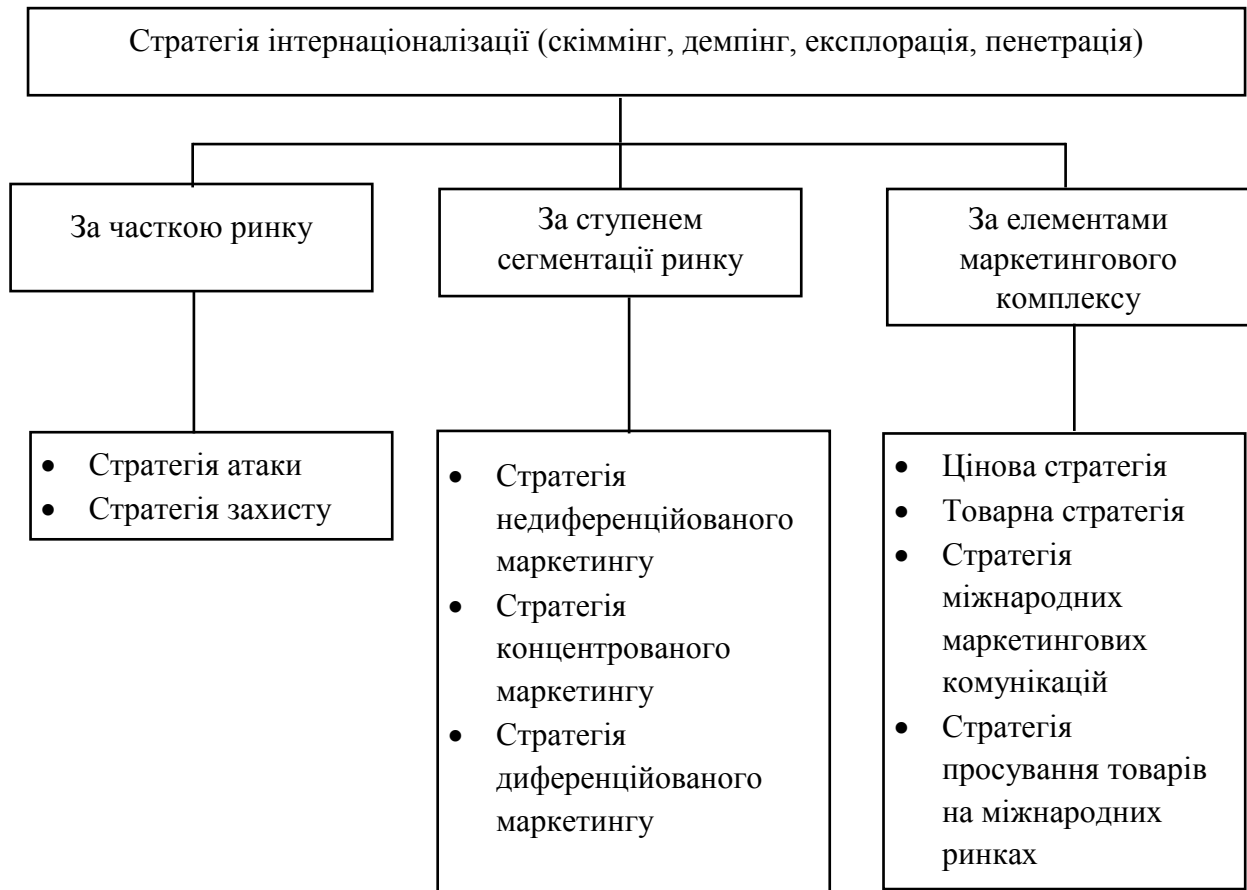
Стратегія інтернаціоналізації (скіммінг, демпінг, експлорація, пенетрація)

За часткою ринку

За ступенем сегментації ринку

За елементами маркетингового комплексу

- Стратегія атаки
- Стратегія захисту

- Стратегія недиференційованого маркетингу
- Стратегія концентрованого маркетингу
- Стратегія диференційованого маркетингу

- Цінова стратегія
- Товарна стратегія
- Стратегія міжнародних маркетингових комунікацій
- Стратегія просування товарів на міжнародних ринках